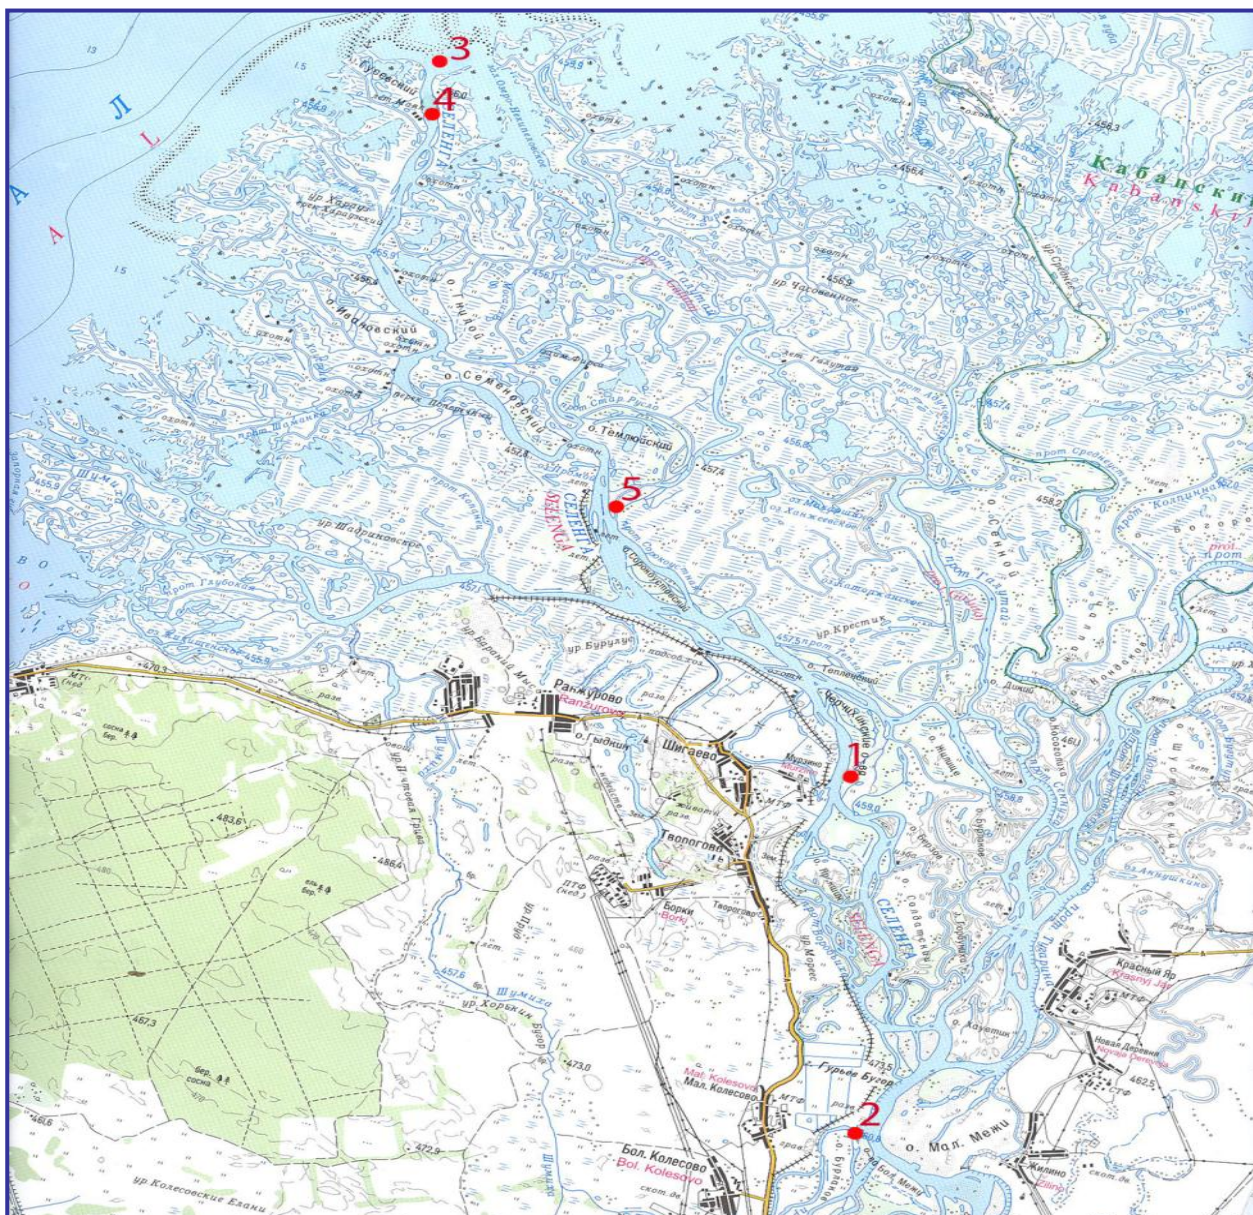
3
4
Гусевский
СЕЛЕНГА
Кабанский
Kabanskij
А
Л
А
О
ур. Харауз
о. Ивановский
о. Семеновский
о. Темлюйский
5
СЕЛЕНГА
SELENGA
ур. Шадриновское
прот. Галутай
ур. Чагочанное
о. Сенной
ур. Бурулус
ур. Крестик
о. Теплененький
Черныщихинское
1
Ранжурово
Ranžurovo
о. Гыдкин
Шигаево
Творогово
Борки
Borki
ПТФ
МТФ
483,6
486,4
467,3
470,3
ур. Хорькин
Шумиха
473,0
Mal. Kolesovo
Мал. Колесово
Гурьев Бугор
2
Бол. Колесово
Bol. Kolesovo
ур. Колесовские Елани
о. Мал. Межи
Красный Яр
Krasnyj Jar
Новая Деревня
Novaja Derevnja
Жилино
Žilino
СЕЛЕНГА
462,5
461,6
472,9
456,3
456,4
458,2
457,4
459,0